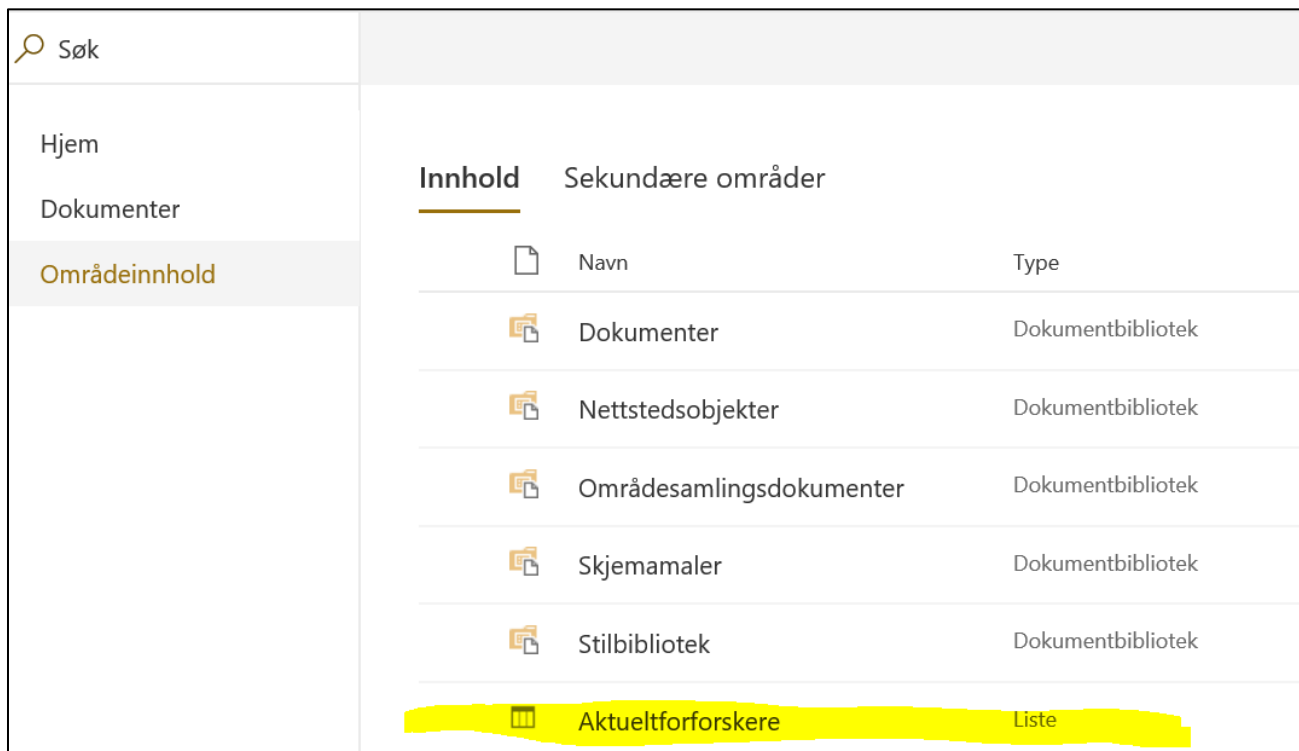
Søk

Hjem

Dokumenter

Områdeinnhold

Innhold Sekundære områder

| | Navn | Type |
|---|---|---|
| | Dokumenter | Dokumentbibliotek |
| | Nettstedsobjekter | Dokumentbibliotek |
| | Områdesamlingsdokumenter | Dokumentbibliotek |
| | Skjemamaler | Dokumentbibliotek |
| | Stilbibliotek | Dokumentbibliotek |
| | Aktueltforforskere | Liste |